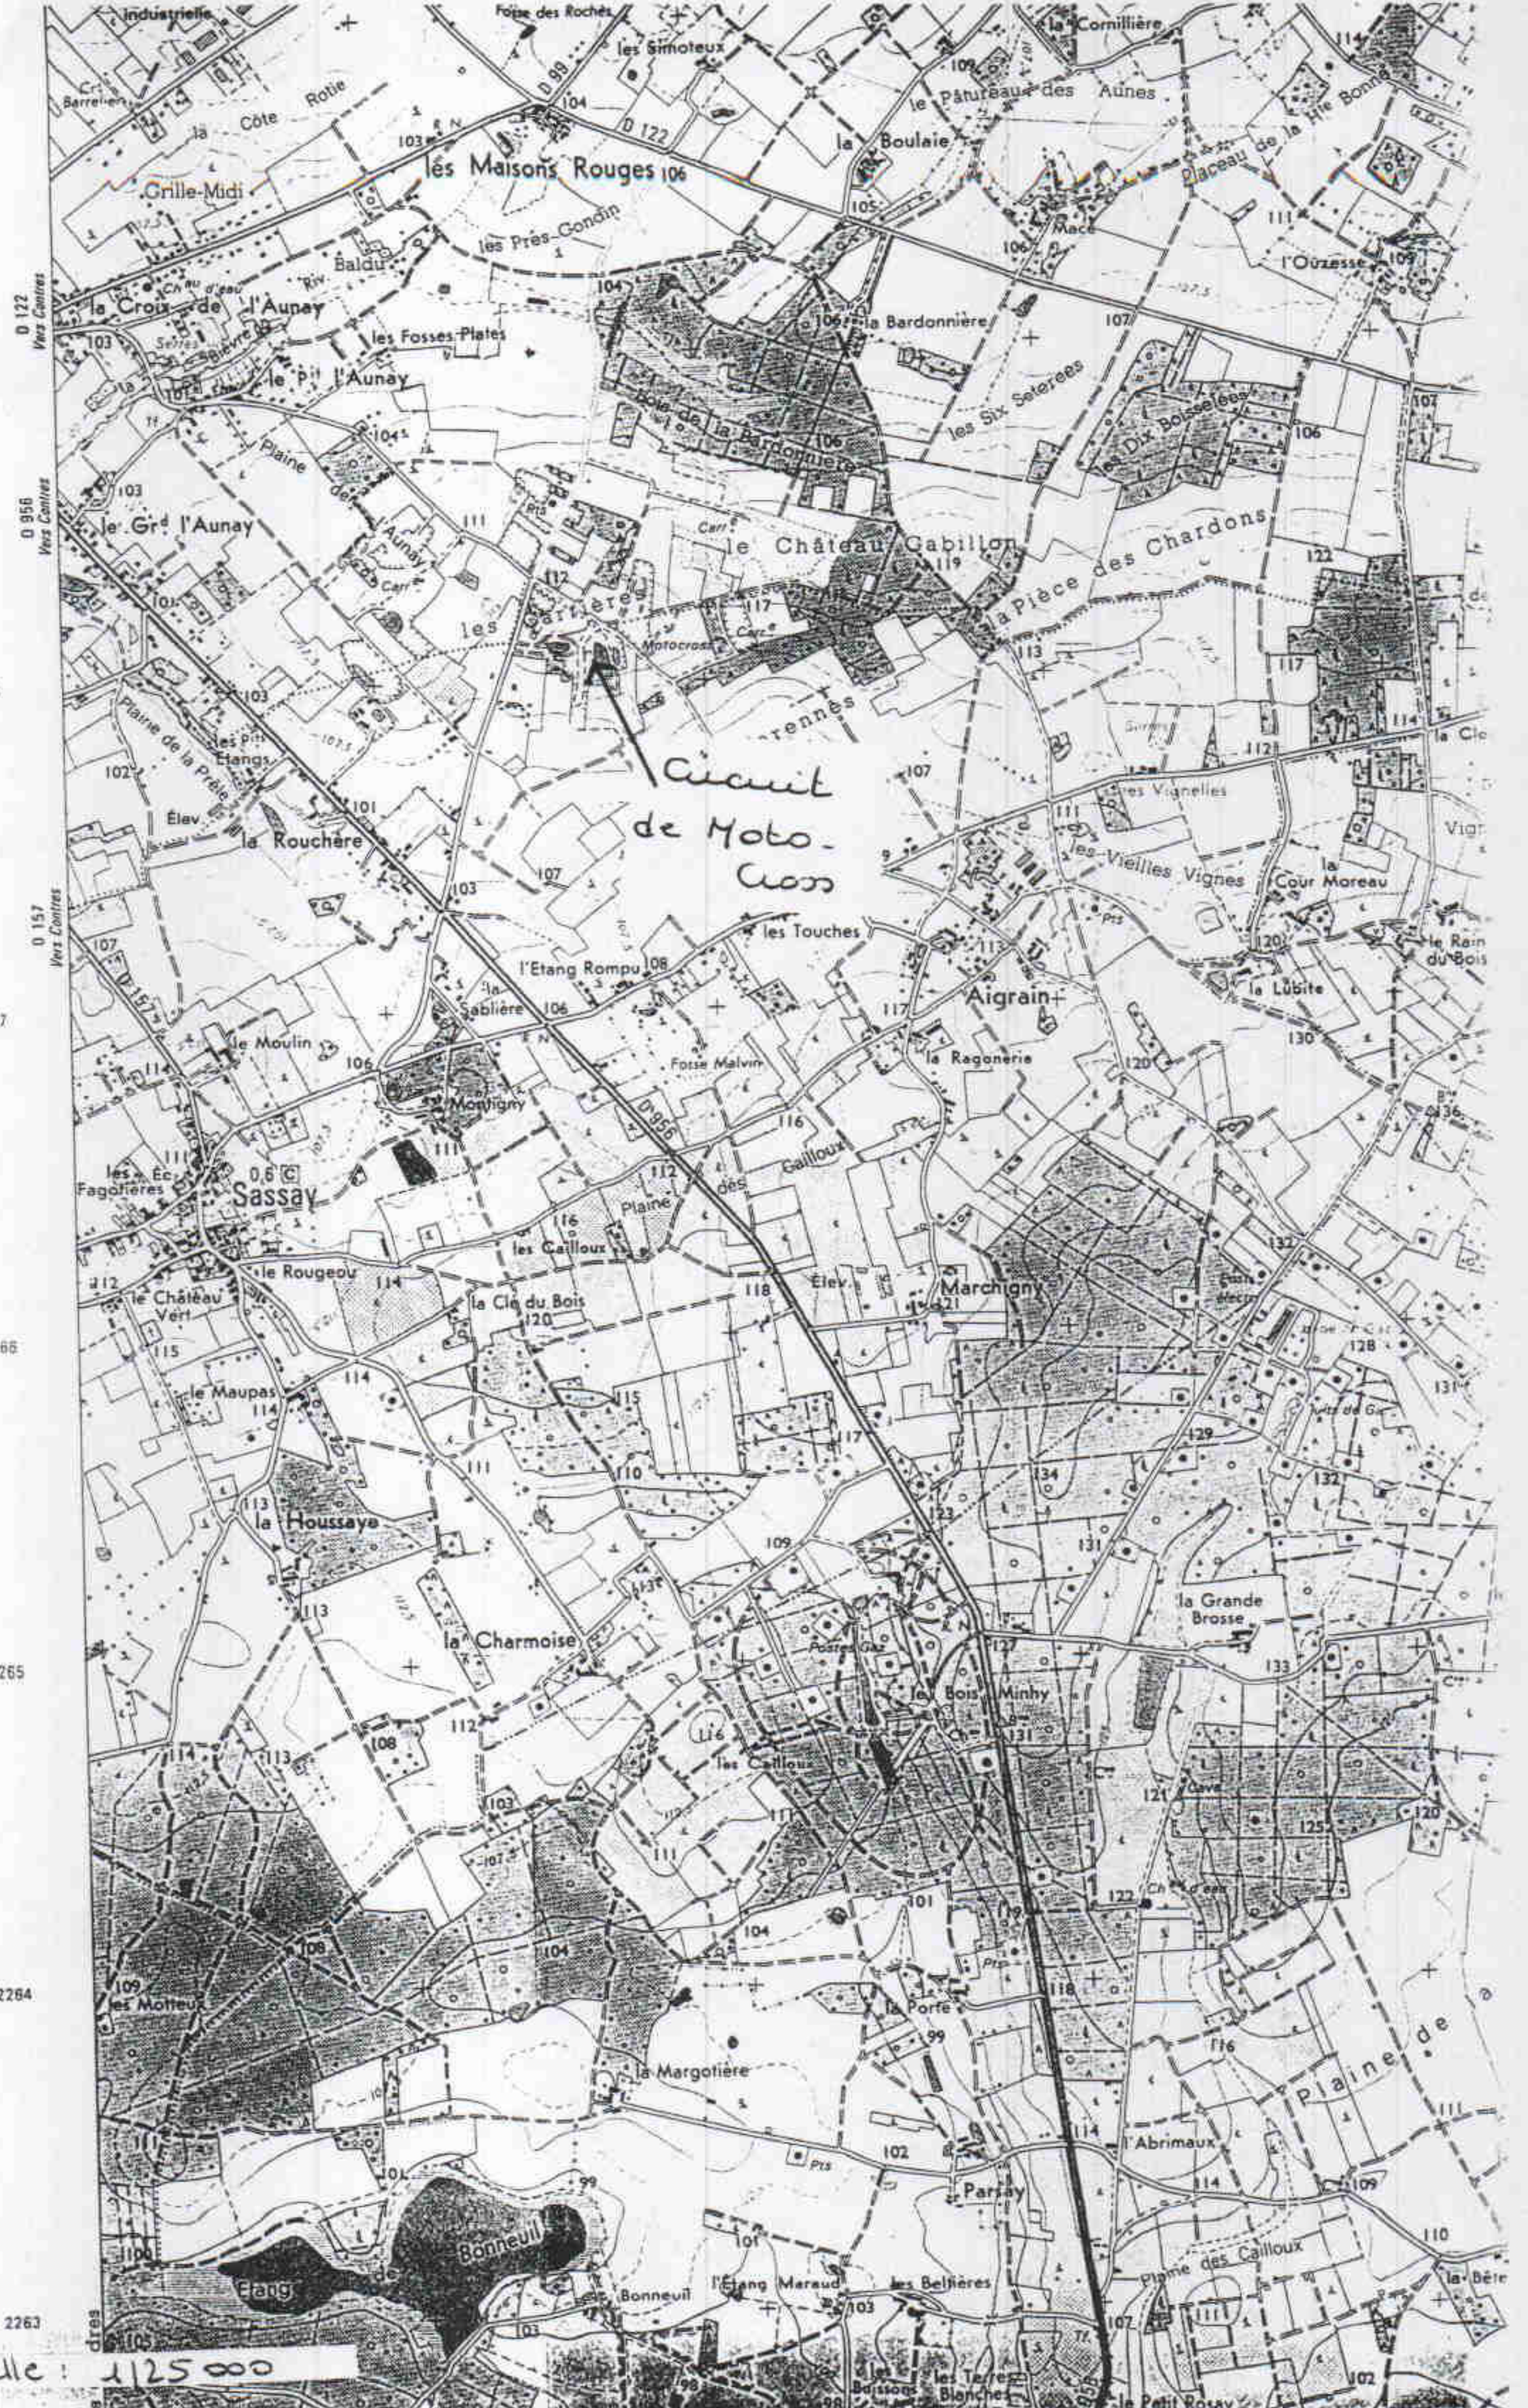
Industrielle
Fosse des Roches
les Simoteux
la Cornillière
D 99
104
le Pâtureau des Aunes
103
les Maisons Rouges 106
D 122
la Boulaie
Placeau de la Hte Bonne
Grille-Midi
la Côte Rotie
les Prés Gondin
Baldu
105
Macé
l'Ouzesse
D 122
Vers Contres
la Croix de l'Aunay
les Fosses Plates
la Bardonnière
107
le Pt l'Aunay
Bois de la Bardonnière
les Six Setérées
les Dix Boisselées
106
Plaine de l'Aunay
D 956
Vers Contres
le Grd l'Aunay
le Château Gabillon
119
la Pièce des Chardons
122
les Sablières
112
117
Motocross
113
117
Plaine de la Prée
les Pts Étangs
103
102
Élev.
la Rouchère
101
Circuit de Moto-Cross
107
les Vignelles
les Vieilles Vignes
la Cour Moreau
la Lubite
le Rain du Bois
D 157
Vers Contres
les Touches
l'Etang Rompu
108
la Sablière
106
Aigrain
117
la Ragonerie
le Moulin
Montigny
Fosse Malvin
116
120
130
les Éc. Fagotières
Sassay
D 956
Plaine des Cailloux
112
les Cailloux
le Rougeou
le Château Vert
115
la Clé du Bois
120
118
Élev.
Marchigny
121
132
128
le Maupas
114
115
110
117
129
134
131
132
la Houssaye
113
109
123
131
la Grande Brosse
133
la Charmoise
Postes
le Bois Minhy
127
131
108
112
113
116
les Cailloux
121
125
120
103
111
104
101
122
les Motteux
109
108
104
118
la Porte
99
116
Plaine de
la Margotière
114
l'Abrimaux
109
102
Parsay
Bonneuil
Étang
101
l'Étang Maraud
les Beltières
Plaine des Cailloux
110
la Bête
Bonneuil
103
107
les Terres Blanches
Buissons
le Petit Rosay
102
265
2264
2263
lle : 1/25 000